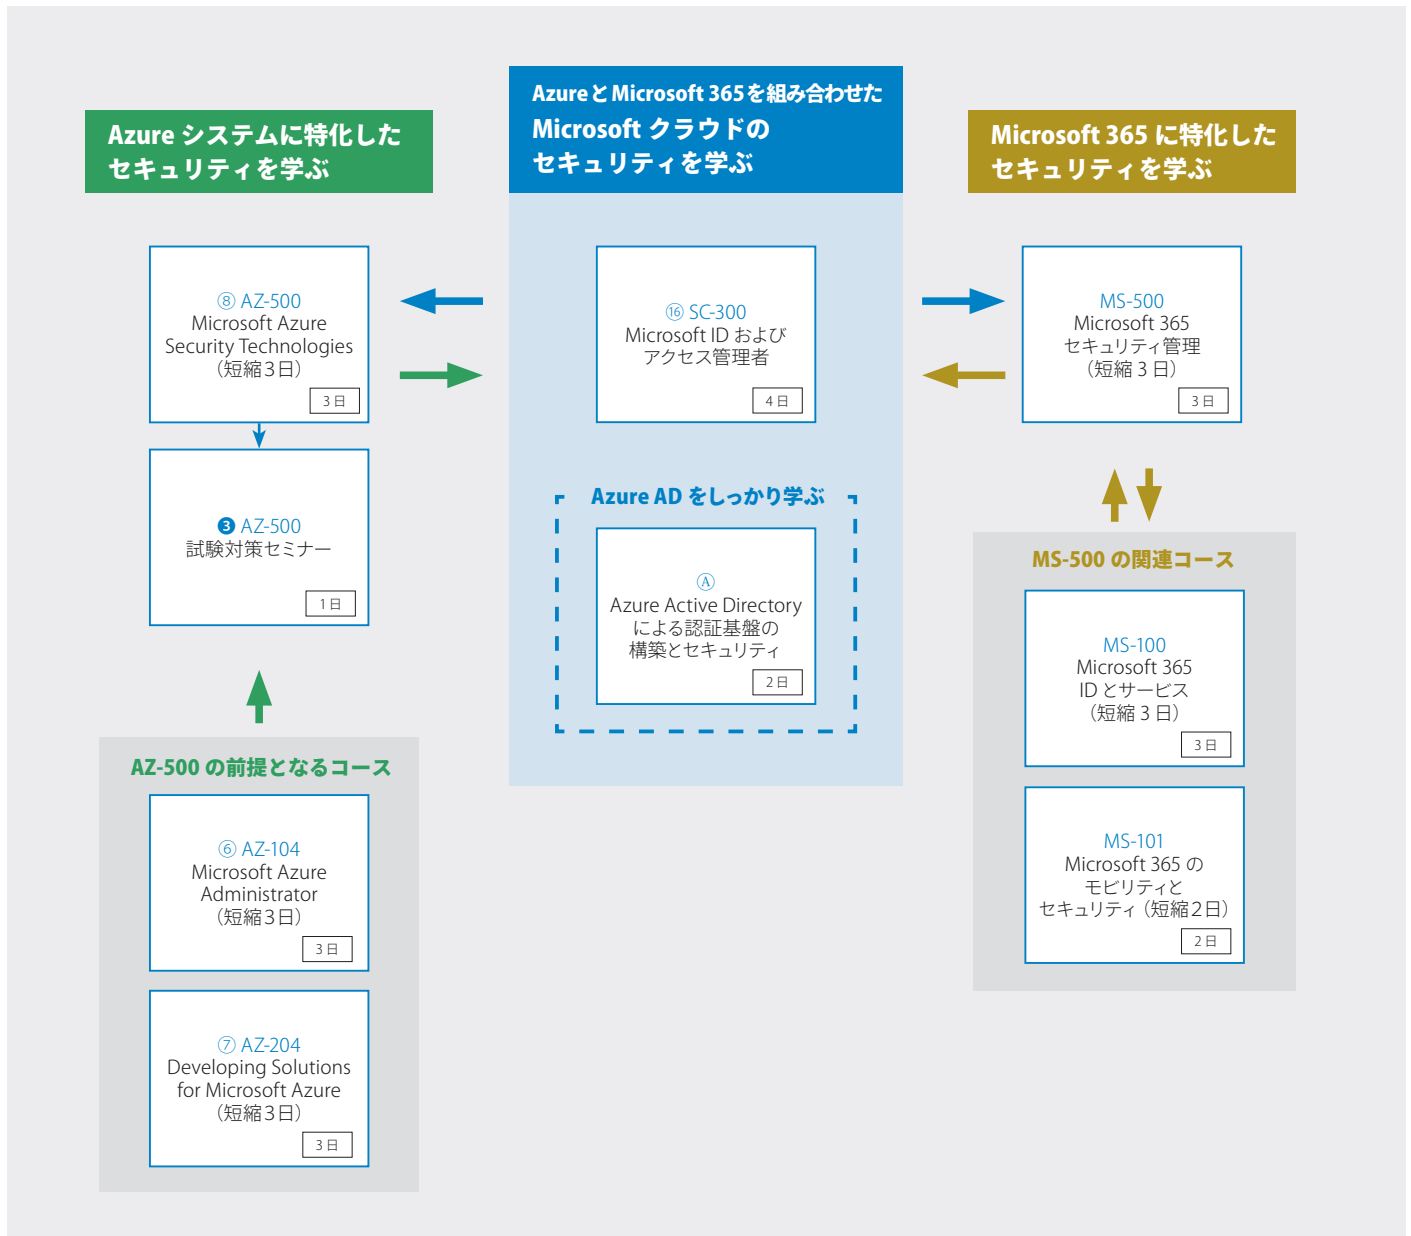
Azure システムに特化した
セキュリティを学ぶ

⑧ AZ-500
Microsoft Azure
Security Technologies
（短縮3日）
3日

❸ AZ-500
試験対策セミナー
1日

AZ-500 の前提となるコース

⑥ AZ-104
Microsoft Azure
Administrator
（短縮3日）
3日

⑦ AZ-204
Developing Solutions
for Microsoft Azure
（短縮3日）
3日

Azure と Microsoft 365 を組み合わせた
Microsoft クラウドの
セキュリティを学ぶ

⑯ SC-300
Microsoft ID および
アクセス管理者
4日

Azure AD をしっかり学ぶ

Ⓐ
Azure Active Directory
による認証基盤の
構築とセキュリティ
2日

Microsoft 365 に特化した
セキュリティを学ぶ

MS-500
Microsoft 365
セキュリティ管理
（短縮 3 日）
3日

MS-500 の関連コース

MS-100
Microsoft 365
ID とサービス
（短縮 3 日）
3日

MS-101
Microsoft 365 の
モビリティと
セキュリティ（短縮2日）
2日